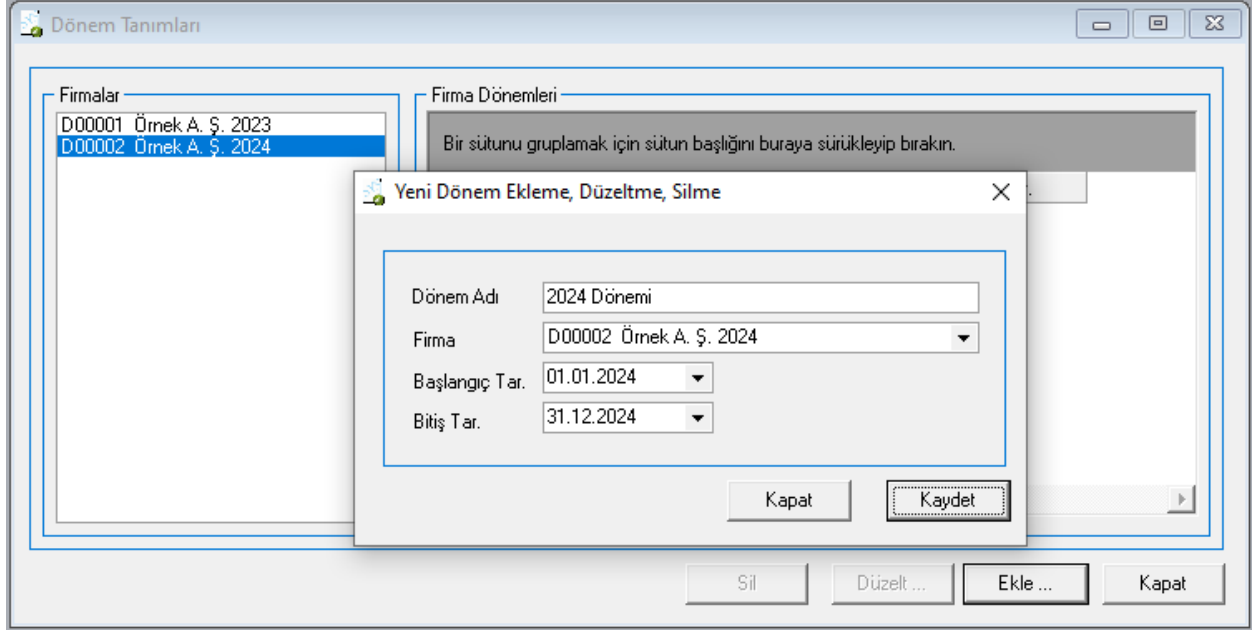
Dönem Tanımları

Firmalar
D00001 Örnek A. Ş. 2023
D00002 Örnek A. Ş. 2024

Firma Dönemleri
Bir sütunu gruplamak için sütun başlığını buraya sürükleyip bırakın.

Yeni Dönem Ekleme, Düzeltme, Silme

Dönem Adı 2024 Dönemi
Firma D00002 Örnek A. Ş. 2024
Başlangıç Tar. 01.01.2024
Bitiş Tar. 31.12.2024

Kapat
Kaydet

Sil
Düzelt ...
Ekle ...
Kapat